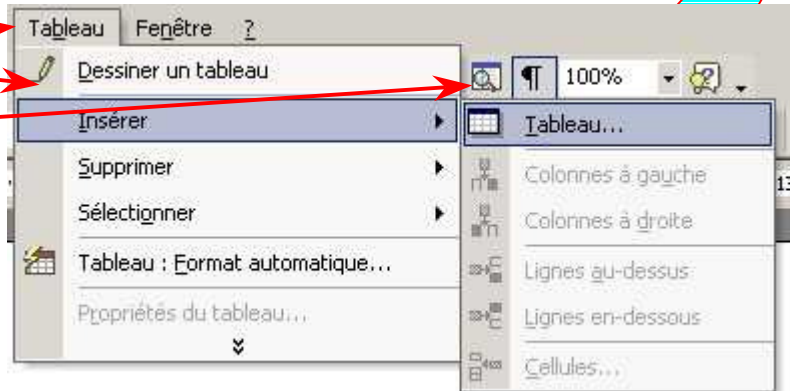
Tableau Fenêtre ?

Dessiner un tableau

Insérer

Supprimer

Sélectionner

Tableau : Format automatique...

Propriétés du tableau...

¶ 100%

Tableau...

Colonnes à gauche

Colonnes à droite

Lignes au-dessus

Lignes en-dessous

Cellules...